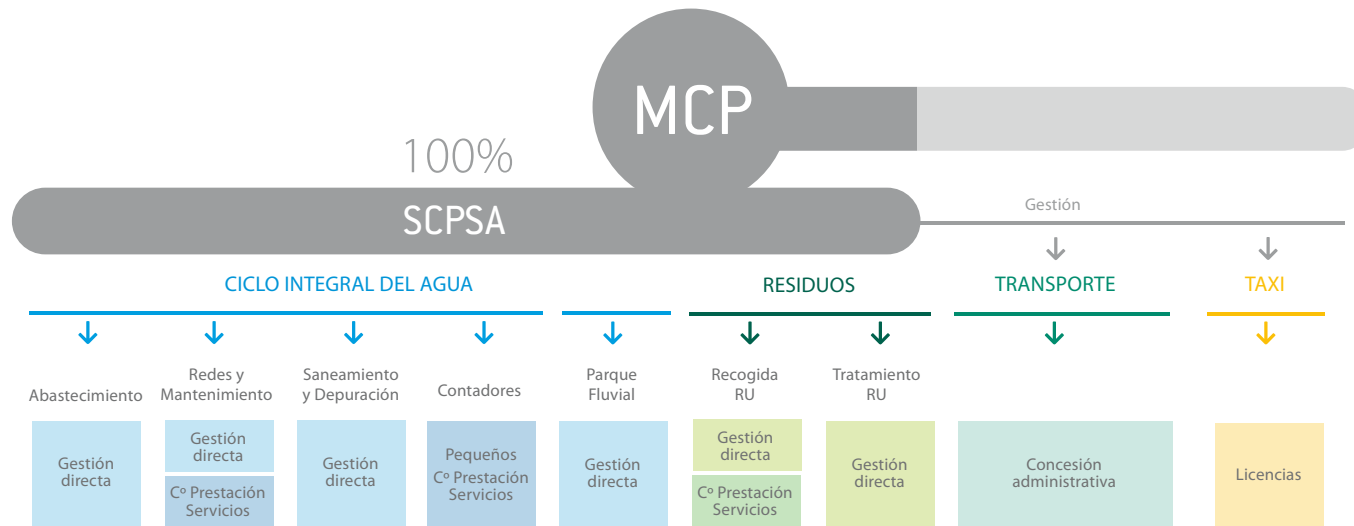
MCP

100%

SCPSA

Gestión

CICLO INTEGRAL DEL AGUA

RESIDUOS

TRANSPORTE

TAXI

Abastecimiento

Gestión directa

Redes y Mantenimiento

Gestión directa

Cº Prestación Servicios

Saneamiento y Depuración

Gestión directa

Contadores

Pequeños Cº Prestación Servicios

Parque Fluvial

Gestión directa

Recogida RU

Gestión directa

Cº Prestación Servicios

Tratamiento RU

Gestión directa

Concesión administrativa

Licencias